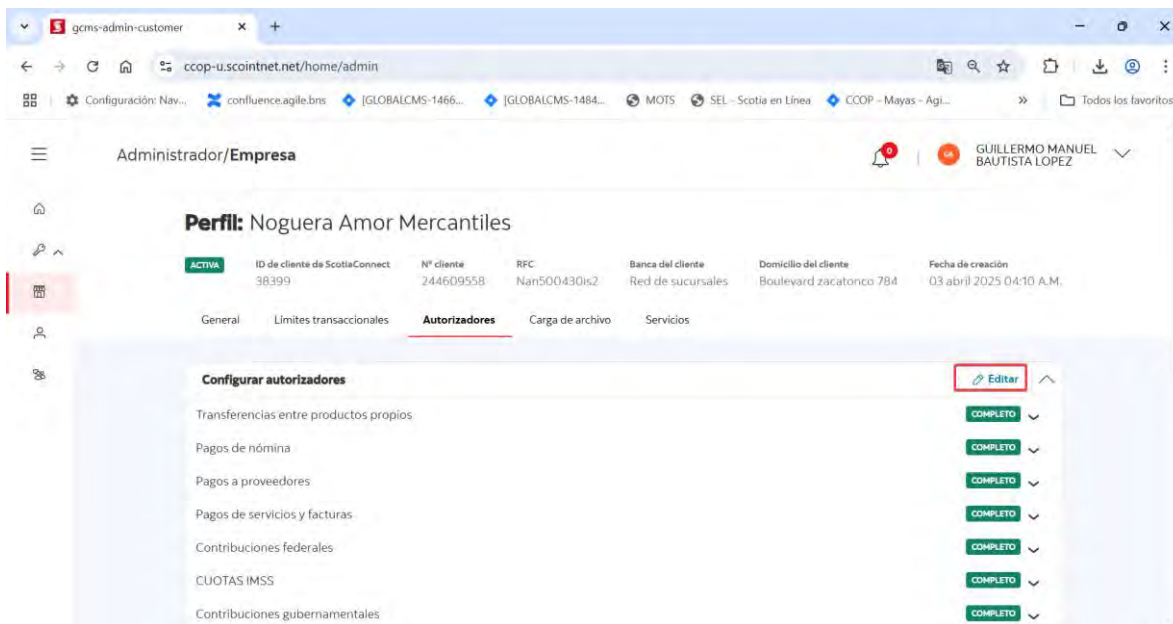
gcms-admin-customer

ccop-u.scointnet.net/home/admin

Configuración: Nav... confluence.agile.bns [GLOBALCMS-1466... [GLOBALCMS-1484... MOTS SEL - Scotia en Línea CCOP - Mayas - Agi... » Todos los favoritos

Administrador/**Empresa**

0

GM GUILLERMO MANUEL BAUTISTA LOPEZ

**Perfil:** Noguera Amor Mercantiles

| ACTIVA | ID de cliente de ScotiaConnect | Nº cliente | RFC | Banca del cliente | Domicilio del cliente | Fecha de creación |
|---|---|---|---|---|---|---|
| | 38399 | 244609558 | Nan500430is2 | Red de sucursales | Boulevard zacatonco 784 | 03 abril 2025 04:10 A.M. |

General Límites transaccionales **Autorizadores** Carga de archivo Servicios

**Configurar autorizadores** Editar

Transferencias entre productos propios COMPLETO

Pagos de nómina COMPLETO

Pagos a proveedores COMPLETO

Pagos de servicios y facturas COMPLETO

Contribuciones federales COMPLETO

CUOTAS IMSS COMPLETO

Contribuciones gubernamentales COMPLETO